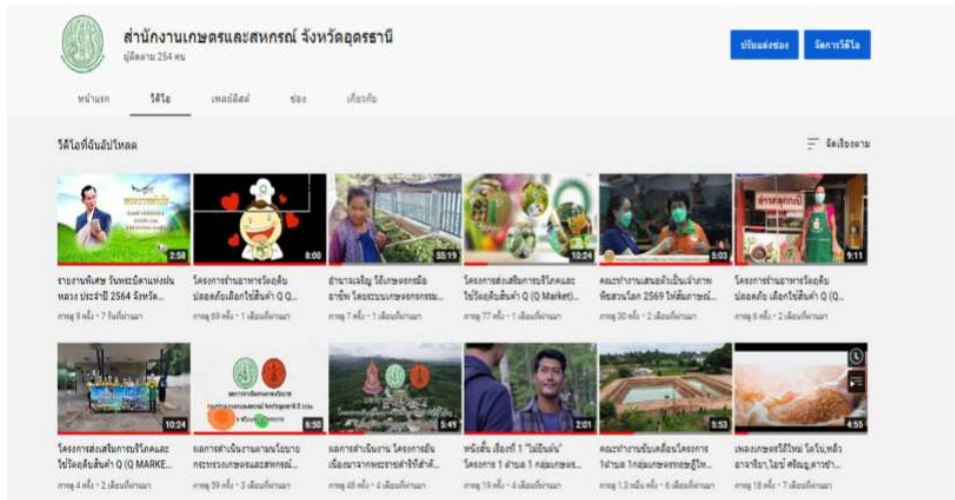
สำนักงานเกษตรและสหกรณ์ จังหวัดอุดรธานี
ผู้ติดตาม 254 คน

ปรับแต่งช่อง
จัดการวิดีโอ

หน้าแรก
วิดีโอ
เพลย์ลิสต์
ช่อง
เกี่ยวกับ

วิดีโอที่ฉันอัปโหลด
จัดเรียงตาม

2:58
รายงานพิเศษ วันพระบิดาแห่งฝนหลวง ประจำปี 2564 จังหวัด...
การดู 9 ครั้ง • 7 วันที่ผ่านมา

8:00
โครงการอาหารปลอดภัย ปลอดภัยเลือกใช้สินค้า Q Q...
การดู 69 ครั้ง • 1 เดือนที่ผ่านมา

55:19
อำนาจเจริญ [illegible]
การดู 7 ครั้ง • 1 เดือนที่ผ่านมา

10:24
โครงการส่งเสริมการบริโภคและใช้ปัจจัยสินค้า Q (Q Market)...
การดู 77 ครั้ง • 1 เดือนที่ผ่านมา

5:03
คณะทำงานเสนอตัวเป็นเจ้าภาพพืชสวนโลก 2569 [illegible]
การดู 30 ครั้ง • 2 เดือนที่ผ่านมา

9:11
โครงการร้านอาหารปลอดภัย ปลอดภัย เลือกใช้สินค้า Q (Q...
การดู 6 ครั้ง • 2 เดือนที่ผ่านมา

10:24
โครงการส่งเสริมการบริโภคและใช้ปัจจัยสินค้า Q (Q MARKE...
การดู 4 ครั้ง • 2 เดือนที่ผ่านมา

6:50
ผลการดำเนินงานตามนโยบายกระทรวงเกษตรและสหกรณ์...
การดู 59 ครั้ง • 3 เดือนที่ผ่านมา

5:49
ผลการดำเนินงาน โครงการ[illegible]
การดู 48 ครั้ง • 4 เดือนที่ผ่านมา

2:01
หนังสั้น เรื่องที่ 1 "ไม่ยืนยัน" โครงการ 1 อำเภอ 1 กลุ่มเกษตร...
การดู 19 ครั้ง • 4 เดือนที่ผ่านมา

5:53
คณะทำงานขับเคลื่อนโครงการ 1อำเภอ 1กลุ่มเกษตรกรฤษฎีไท...
การดู 1.3 พัน ครั้ง • 6 เดือนที่ผ่านมา

4:55
เพลงเกษตรวิถีใหม่ โควิด หลัง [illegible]
การดู 18 ครั้ง • 7 เดือนที่ผ่านมา